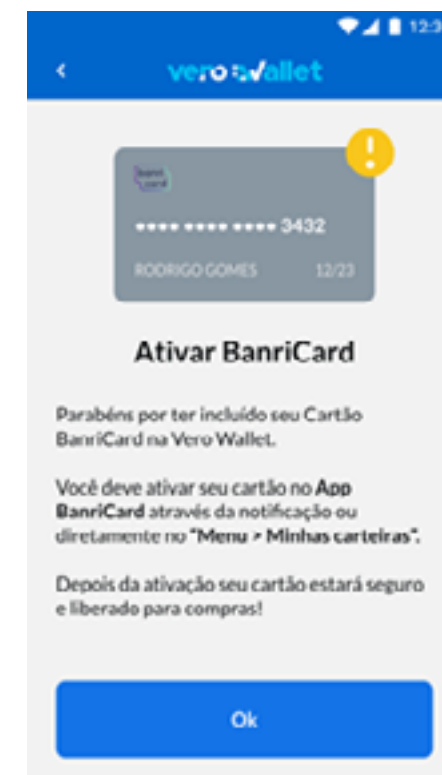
12:3

vero wallet

banri card

•••• •••• •••• 3432

RODRIGO GOMES 12/23

Ativar BanriCard

Parabéns por ter incluído seu Cartão BanriCard na Vero Wallet.

Você deve ativar seu cartão no App BanriCard através da notificação ou diretamente no "Menu > Minhas carteiras".

Depois da ativação seu cartão estará seguro e liberado para compras!

Ok